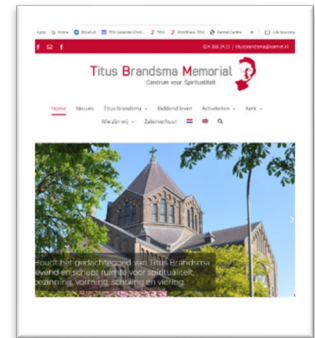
Titus Brandsma Memorial
Centrum voor Spiritualiteit

Home Nieuws Titus Brandsma Biddend leven Activiteiten Kerk
Wie zijn wij Zalenverhuur

Houdt het gedachtegoed van Titus Brandsma levend en schept ruimte voor spiritualiteit, bezinning, vorming, scholing en viering.